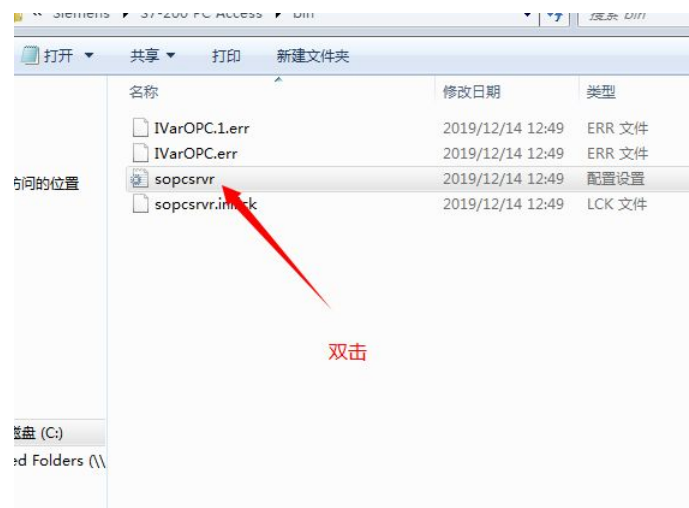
« Siemens ▸ S7-200 PC Access ▸ bin

搜索 bin

打开 ▼ 共享 ▼ 打印 新建文件夹

名称 修改日期 类型

| 名称 | 修改日期 | 类型 |
|---|---|---|
| IVarOPC.1.err | 2019/12/14 12:49 | ERR 文件 |
| IVarOPC.err | 2019/12/14 12:49 | ERR 文件 |
| sopcsrvr | 2019/12/14 12:49 | 配置设置 |
| sopcsrvr.in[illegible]ck | 2019/12/14 12:49 | LCK 文件 |

访问的位置

双击

盘 (C:)

ed Folders (\\